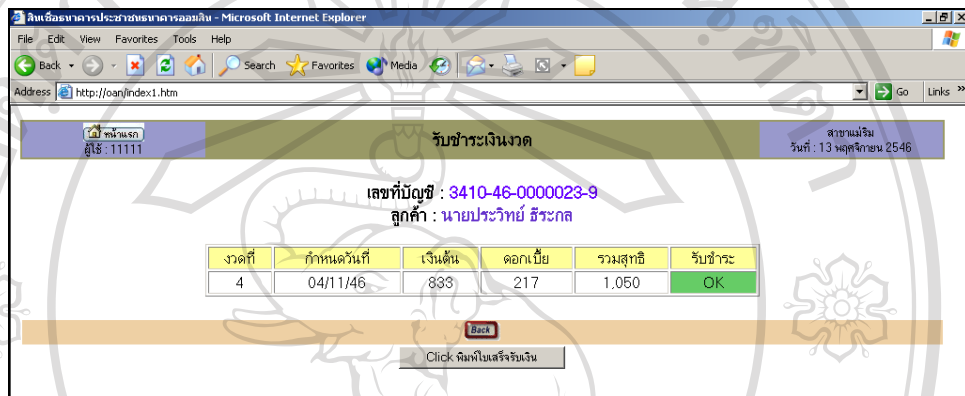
สินเชื่อธนาคารประชาชนธนาคารออมสิน - Microsoft Internet Explorer

File Edit View Favorites Tools Help

Back Search Favorites Media

Address http://oan/index1.htm

Go Links

หน้าแรก
ผู้ใช้ : 11111

รับชำระเงินงวด

สาขาแม่ริม
วันที่ : 13 พฤศจิกายน 2546

เลขที่บัญชี : 3410-46-0000023-9
ลูกค้า : นายประวิทย์ ธีระกล

| งวดที่ | กำหนดวันที่ | เงินต้น | ดอกเบี้ย | รวมสุทธิ | รับชำระ |
|---|---|---|---|---|---|
| 4 | 04/11/46 | 833 | 217 | 1,050 | OK |

Back

Click พิมพ์ใบเสร็จรับเงิน